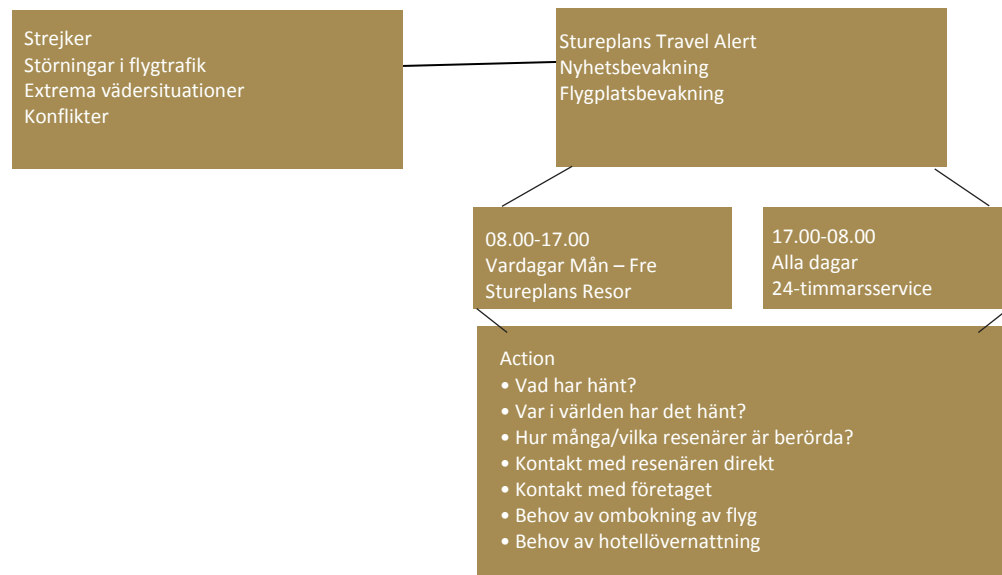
Strejker
Störningar i flygtrafik
Extrema vädersituationer
Konflikter

Stureplans Travel Alert
Nyhetsbevakning
Flygplatsbevakning

08.00-17.00
Vardagar Mån – Fre
Stureplans Resor

17.00-08.00
Alla dagar
24-timmarsservice

Action
• Vad har hänt?
• Var i världen har det hänt?
• Hur många/vilka resenärer är berörda?
• Kontakt med resenären direkt
• Kontakt med företaget
• Behov av ombokning av flyg
• Behov av hotellövernattning